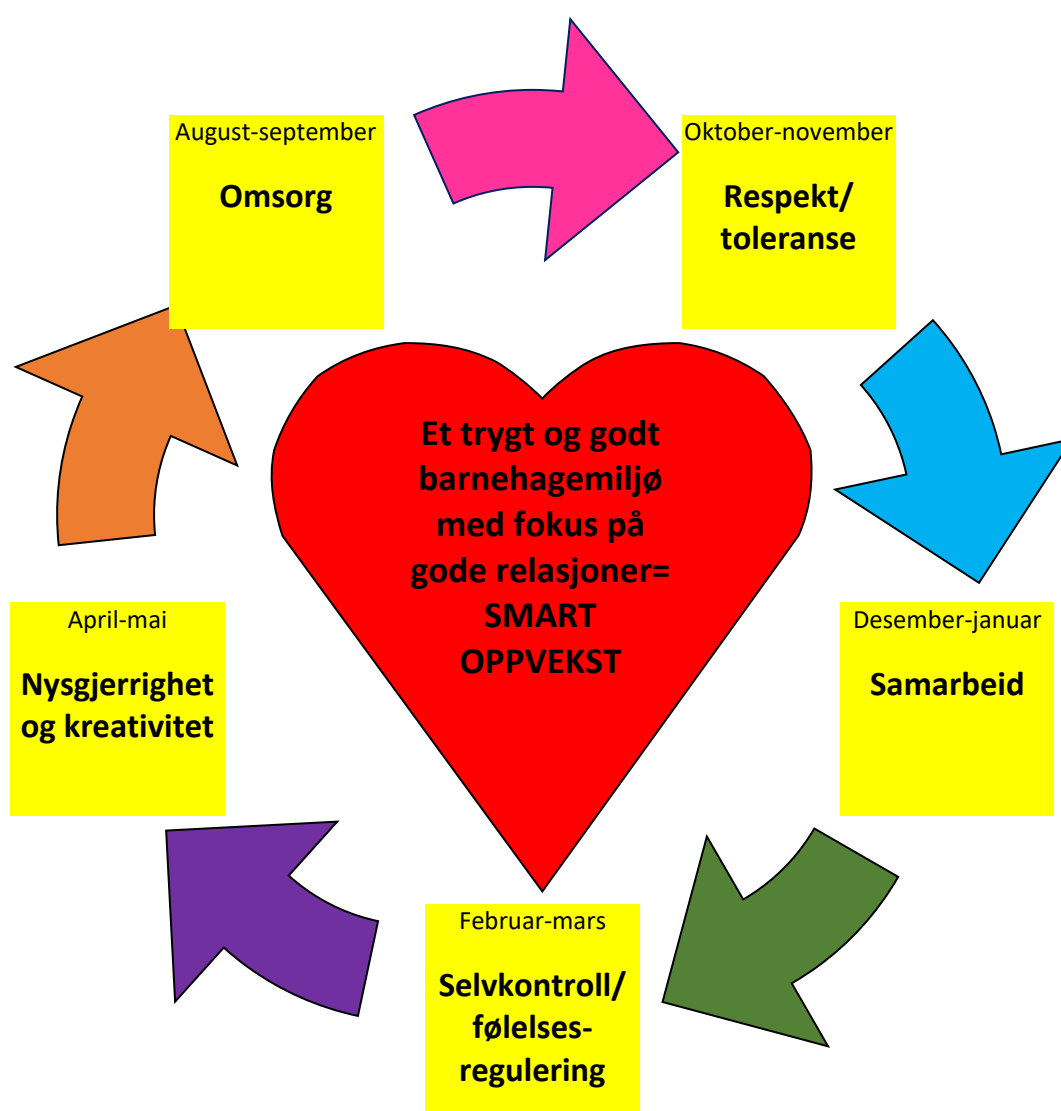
August-september

Omsorg

Oktober-november

Respekt/ toleranse

Et trygt og godt barnehagemiljø med fokus på gode relasjoner= SMART OPPVEKST

Desember-januar

Samarbeid

Februar-mars

Selvkontroll/ følelses-regulering

April-mai

Nysgjerrighet og kreativitet